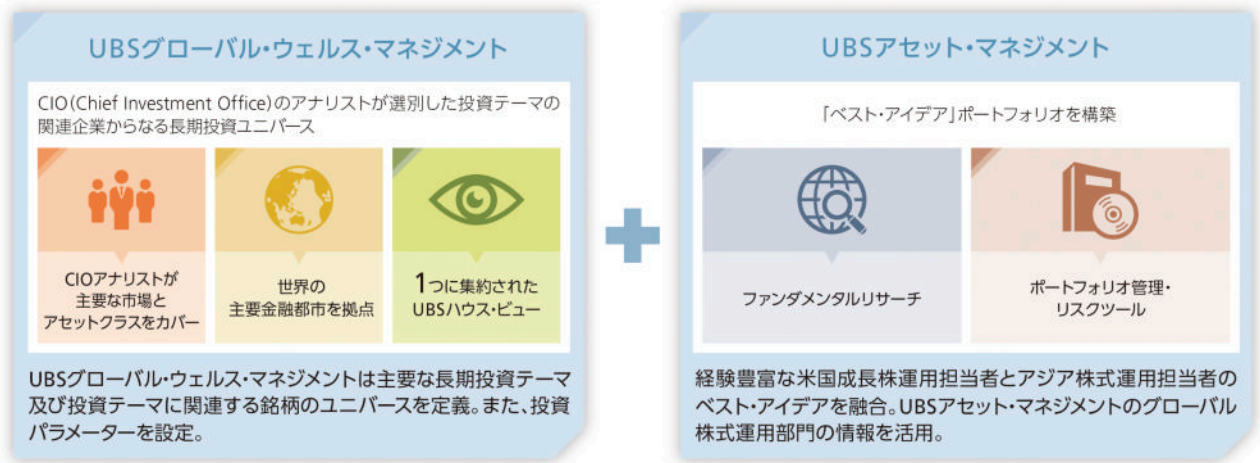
UBSグローバル・ウェルス・マネジメント

CIO(Chief Investment Office)のアナリストが選別した投資テーマの関連企業からなる長期投資ユニバース

CIOアナリストが主要な市場とアセットクラスをカバー

世界の主要金融都市を拠点

1つに集約されたUBSハウス・ビュー

UBSグローバル・ウェルス・マネジメントは主要な長期投資テーマ及び投資テーマに関連する銘柄のユニバースを定義。また、投資パラメーターを設定。

UBSアセット・マネジメント

「ベスト・アイデア」ポートフォリオを構築

ファンダメンタルリサーチ

ポートフォリオ管理・リスクツール

経験豊富な米国成長株運用担当者とアジア株式運用担当者のベスト・アイデアを融合。UBSアセット・マネジメントのグローバル株式運用部門の情報を活用。